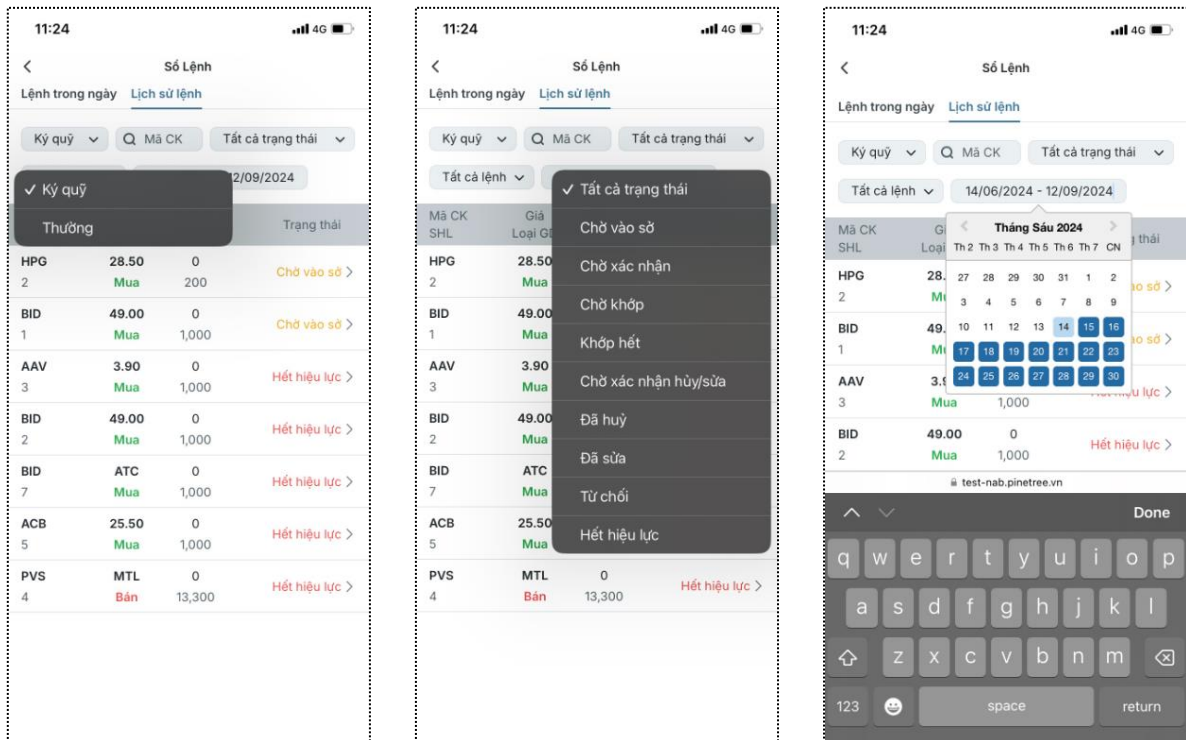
11:24

4G

Sổ Lệnh

Lệnh trong ngày Lịch sử lệnh

Ký quỹ Mã CK Tất cả trạng thái

✓ Ký quỹ

Thường

12/09/2024

Trạng thái

HPG 28.50 0
2 Mua 200 Chờ vào sở >

BID 49.00 0
1 Mua 1,000 Chờ vào sở >

AAV 3.90 0
3 Mua 1,000 Hết hiệu lực >

BID 49.00 0
2 Mua 1,000 Hết hiệu lực >

BID ATC 0
7 Mua 1,000 Hết hiệu lực >

ACB 25.50 0
5 Mua 1,000 Hết hiệu lực >

PVS MTL 0
4 Bán 13,300 Hết hiệu lực >

11:24

4G

Sổ Lệnh

Lệnh trong ngày Lịch sử lệnh

Ký quỹ Mã CK Tất cả trạng thái

Tất cả lệnh

Mã CK Giá
SHL Loại GI

✓ Tất cả trạng thái

Chờ vào sở

Chờ xác nhận

Chờ khớp

Khớp hết

Chờ xác nhận hủy/sửa

Đã huỷ

Đã sửa

Từ chối

Hết hiệu lực

HPG 28.50
2 Mua

BID 49.00
1 Mua

AAV 3.90
3 Mua

BID 49.00
2 Mua

BID ATC
7 Mua

ACB 25.50
5 Mua

PVS MTL 0
4 Bán 13,300 Hết hiệu lực >

11:24

4G

Sổ Lệnh

Lệnh trong ngày Lịch sử lệnh

Ký quỹ Mã CK Tất cả trạng thái

Tất cả lệnh 14/06/2024 - 12/09/2024

Mã CK G
SHL Loại

Tháng Sáu 2024

| Th 2 | Th 3 | Th 4 | Th 5 | Th 6 | Th 7 | CN |
|---|---|---|---|---|---|---|
| 27 | 28 | 29 | 30 | 31 | 1 | 2 |
| 3 | 4 | 5 | 6 | 7 | 8 | 9 |
| 10 | 11 | 12 | 13 | 14 | 15 | 16 |
| 17 | 18 | 19 | 20 | 21 | 22 | 23 |
| 24 | 25 | 26 | 27 | 28 | 29 | 30 |

thái

HPG 28.
2 Mu o sở >

BID 49.
1 Mu o sở >

AAV 3.9
3 Mua 1,000 Hết hiệu lực >

BID 49.00 0
2 Mua 1,000 Hết hiệu lực >

test-nab.pinetree.vn

Done

q w e r t y u i o p
a s d f g h j k l
z x c v b n m
123 space return